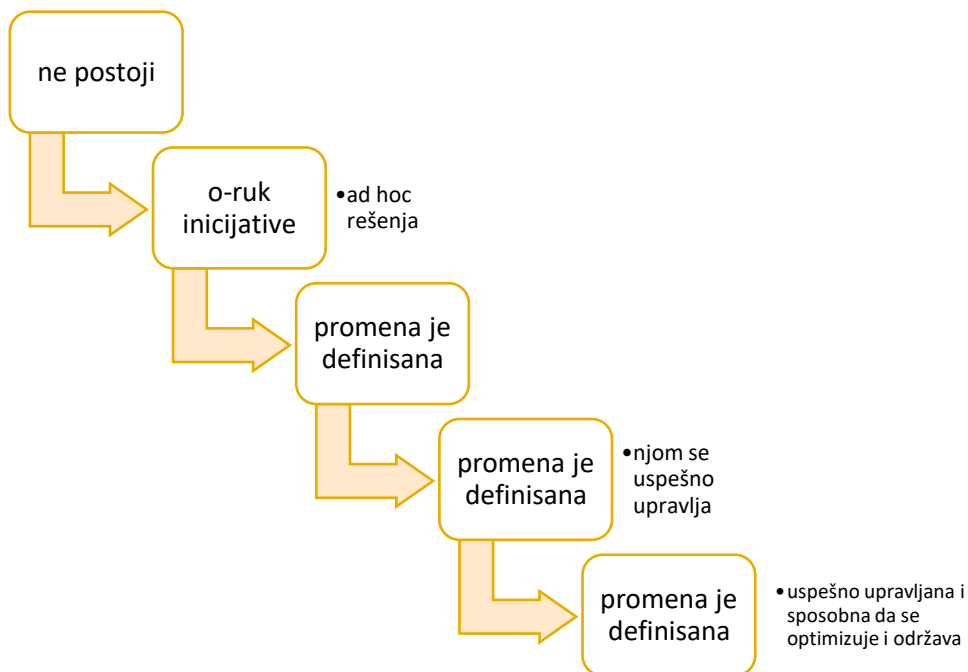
ne postoji

o-ruk inicijative

• ad hoc rešenja

promena je definisana

promena je definisana

• njom se uspešno upravlja

promena je definisana

• uspešno upravljana i sposobna da se optimizuje i održava